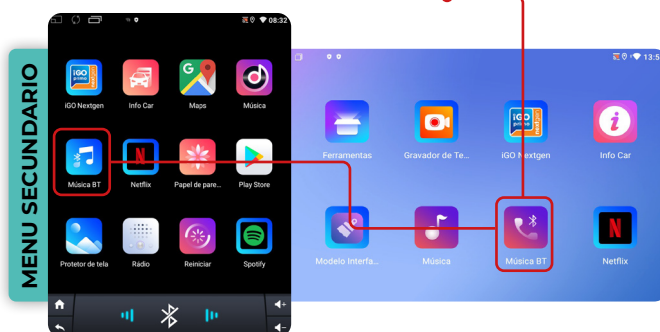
MENU SECUNDARIO

08:32

iGO Nextgen
Info Car
Maps
Música
Música BT
Netflix
Papel de pare...
Play Store
Protetor de tela
Radio
Reiniciar
Spotify

13:5

Ferramentas
Gravador de Te...
iGO Nextgen
Info Car
Modelo Interfa...
Música
Música BT
Netflix